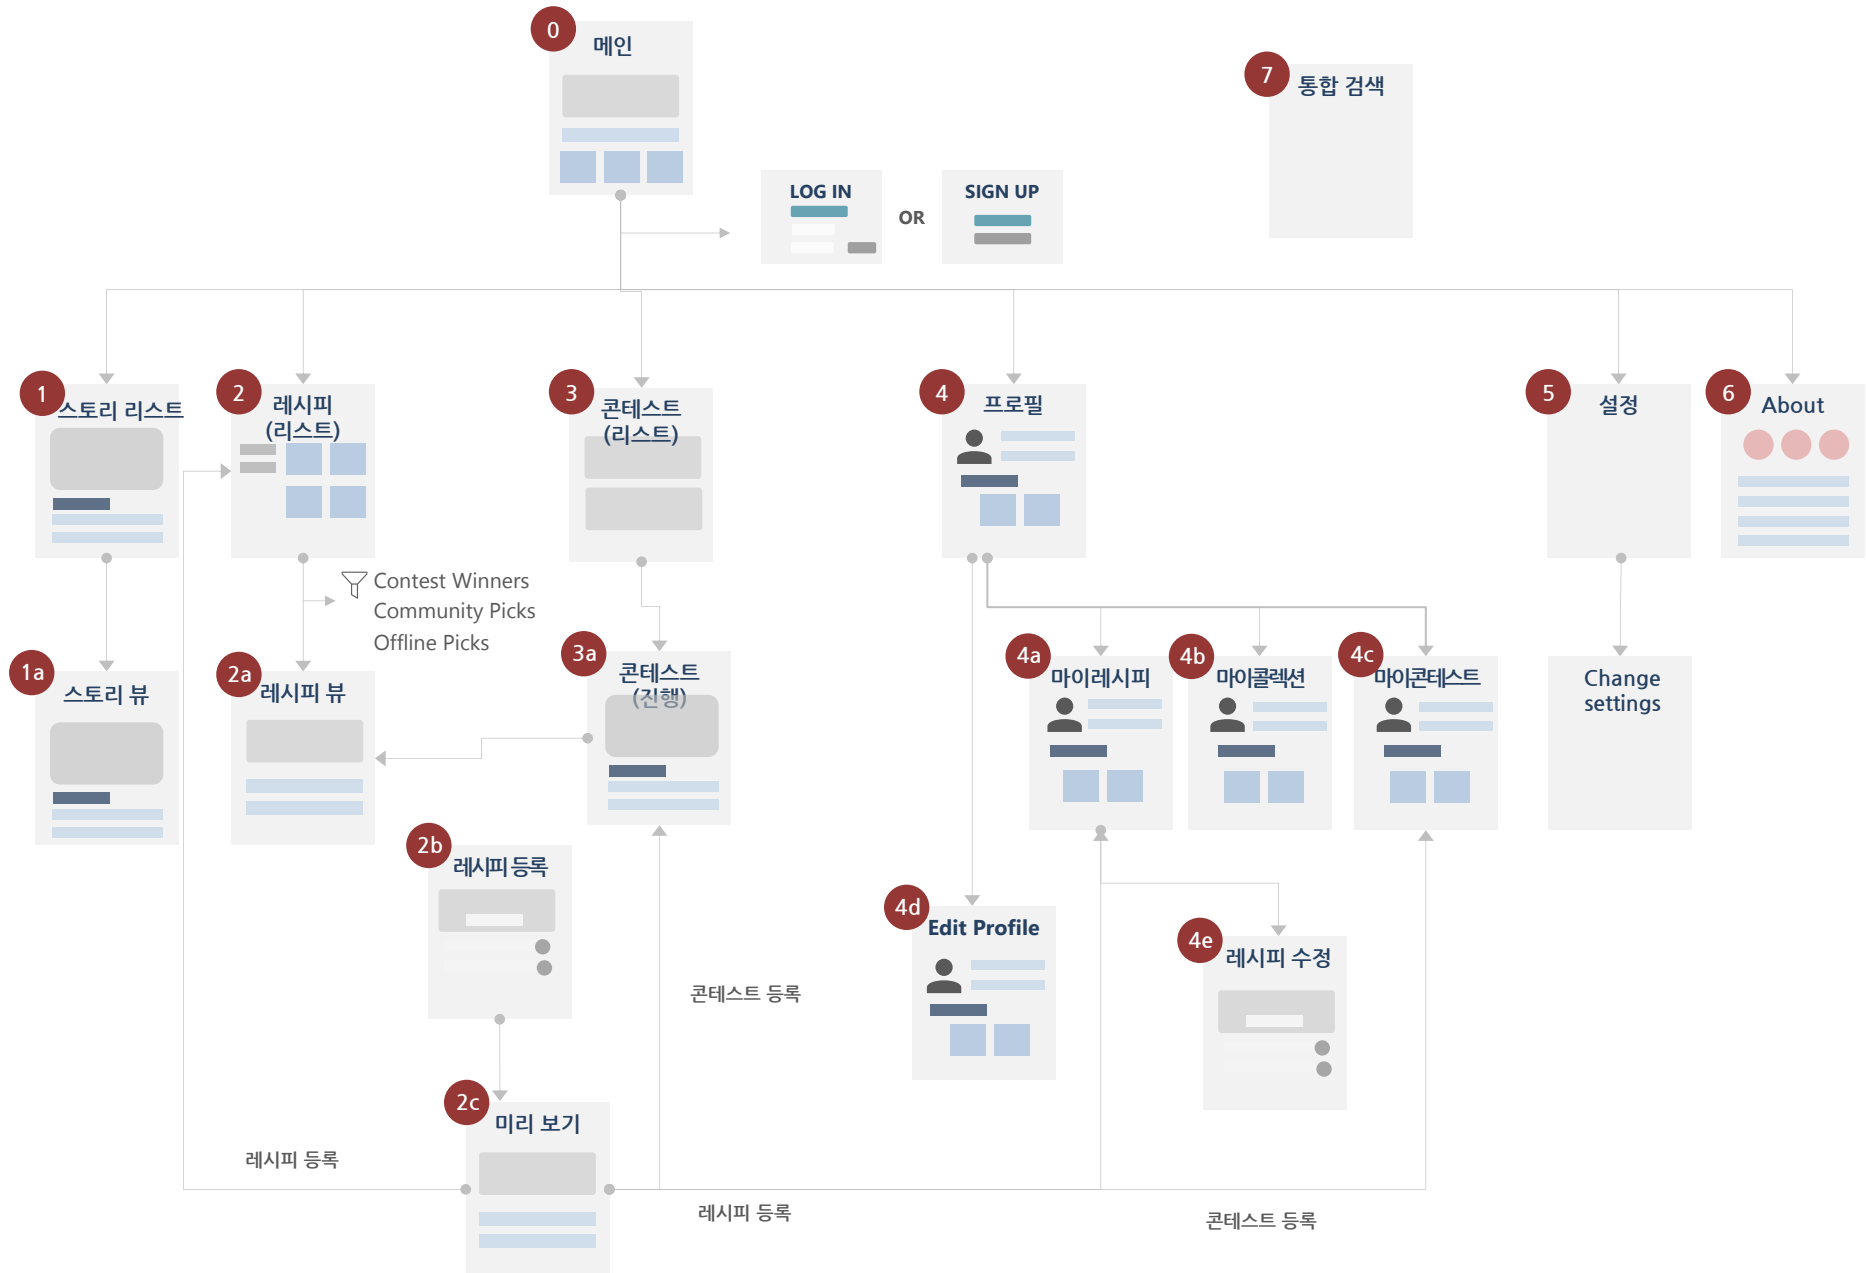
0 메인

7 통합 검색

LOG IN

OR

SIGN UP

1 스토리 리스트

2 레시피 (리스트)

3 콘테스트 (리스트)

4 프로필

5 설정

6 About

Contest Winners
Community Picks
Offline Picks

1a 스토리 뷰

2a 레시피 뷰

3a 콘테스트 (진행)

4a 마이레시피

4b 마이콜렉션

4c 마이콘테스트

Change settings

2b 레시피 등록

콘테스트 등록

4d Edit Profile

4e 레시피 수정

2c 미리 보기

레시피 등록

레시피 등록

콘테스트 등록